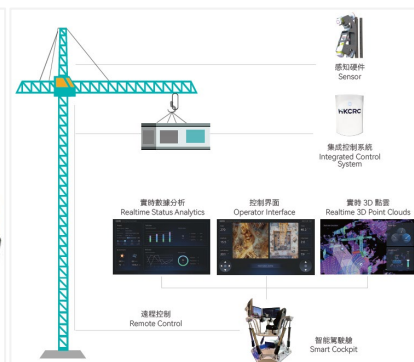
感知硬件
Sensor

KCRC

集成控制系統
Integrated Control System

實時數據分析
Realtime Status Analytics

控制界面
Operator Interface

實時 3D 點雲
Realtime 3D Point Clouds

遠程控制
Remote Control

智能駕駛艙
Smart Cockpit